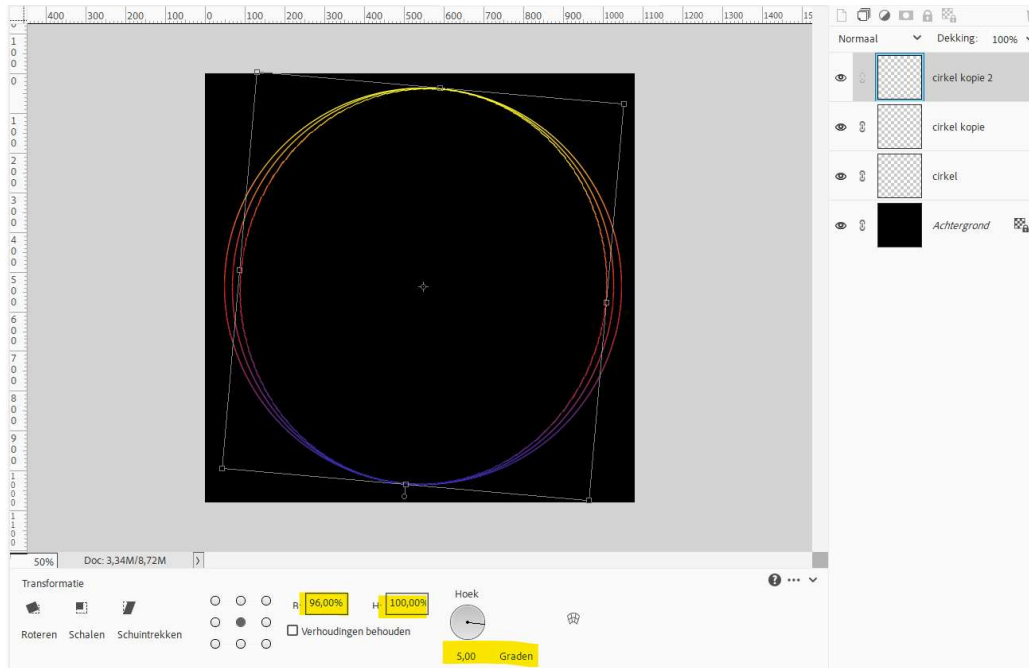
400 300 200 100 0 100 200 300 400 500 600 700 800 900 1000 1100 1200 1300 1400 15

1 0 0
0
1 0 0
2 0 0
3 0 0
4 0 0
5 0 0
6 0 0
7 0 0
8 0 0
9 0 0
1 0 0 0
1 1 0 0

Normaal
Dekking: 100%

cirkel kopie 2
cirkel kopie
cirkel
Achtergrond

50%
Doc: 3,34M/8,72M

Transformatie

Roteren Schalen Schuintrekken

B: 96,00%
H: 100,00%
Verhoudingen behouden

Hoek
5,00 Graden